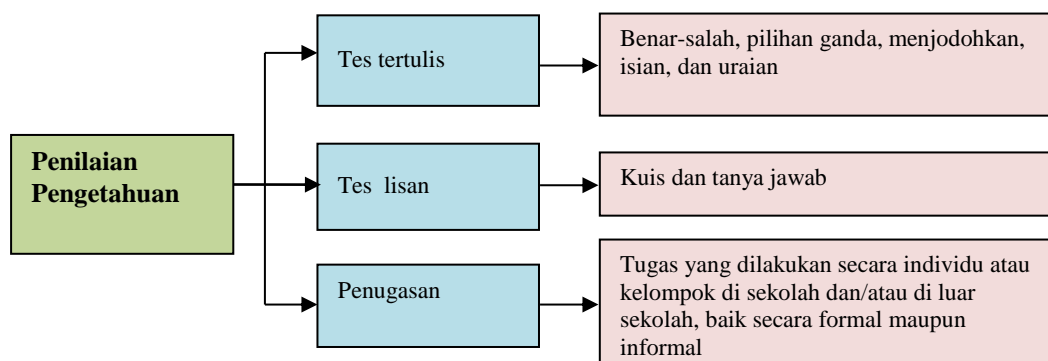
Penilaian Pengetahuan

Tes tertulis

Benar-salah, pilihan ganda, menjodohkan, isian, dan uraian

Tes lisan

Kuis dan tanya jawab

Penugasan

Tugas yang dilakukan secara individu atau kelompok di sekolah dan/atau di luar sekolah, baik secara formal maupun informal